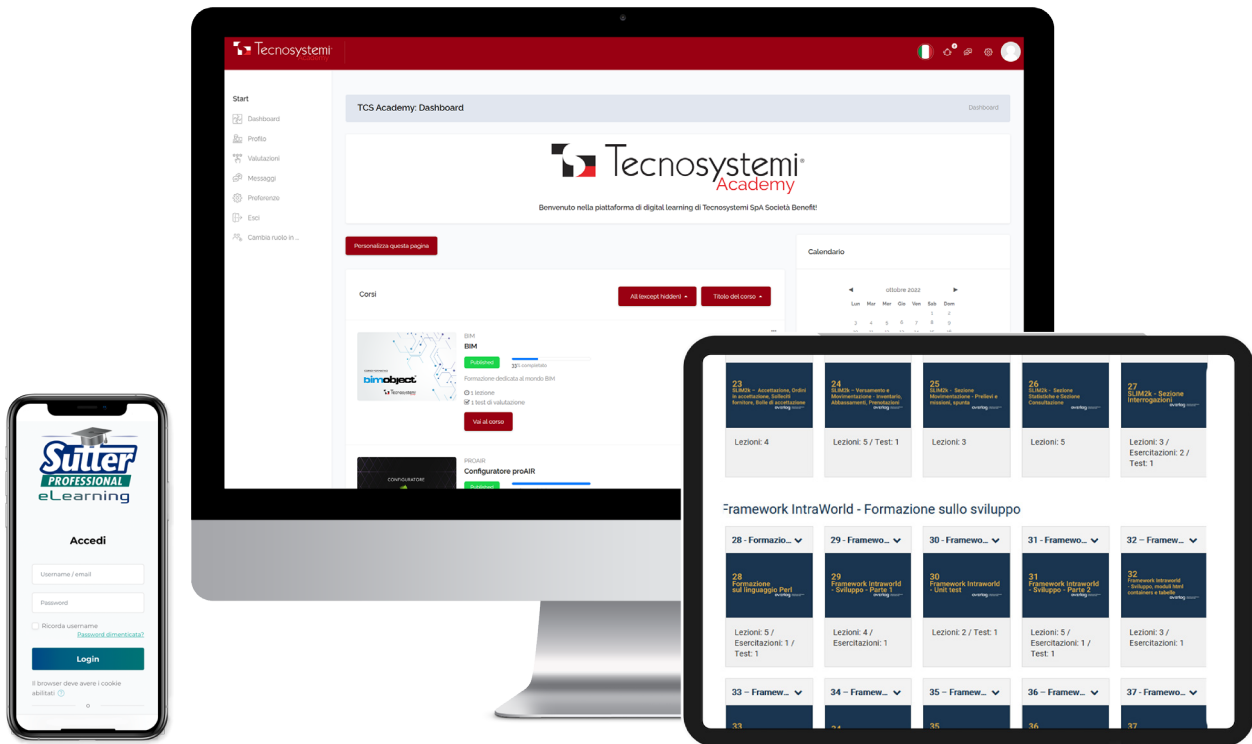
Tecnosystemi Academy

Start
Dashboard
Profilo
Valutazioni
Messaggi
Preferenze
Esci
Cambia ruolo in ...

TCS Academy: Dashboard
Dashboard

Tecnosystemi® Academy

Benvenuto nella piattaforma di digital learning di Tecnosystemi SpA Società Benefit!

Personalizza questa pagina

Calendario

◄ ottobre 2022 ►

Lun Mar Mer Gio Ven Sab Dom

Corsi
All (except hidden)
Titolo del corso

BIM
BIM
Published
33% completato
Formazione dedicata al mondo BIM
5 lezioni
1 test di valutazione
Vai al corso

bimobject
Tecnosystemi

PROAIR
Configuratore proAIR
Published

CONFIGURATORE

Sutter PROFESSIONAL eLearning

Accedi
Username / email
Password
Ricorda username
Password dimenticata?
Login
Il browser deve avere i cookie abilitati

23 SLIM2k - Accettazione, Ordini in accettazione, Solleciti fornitore, Bolle di accettazione
Lezioni: 4
24 SLIM2k - Versamento e Movimentazione - inventario, Abbassamenti, Prenotazioni
Lezioni: 5 / Test: 1
25 SLIM2k - Sezione Movimentazione - Prelievi e missioni, spunta
Lezioni: 3
26 SLIM2k - Sezione Statistiche e Sezione Consultazione
Lezioni: 5
27 SLIM2k - Sezione Interrogazioni
Lezioni: 3 / Esercitazioni: 2 / Test: 1

Framework IntraWorld - Formazione sullo sviluppo

28 - Formazio...
28 Formazione sul linguaggio Perl
Lezioni: 5 / Esercitazioni: 1 / Test: 1
29 - Framewo...
29 Framework Intraworld - Sviluppo - Parte 1
Lezioni: 4 / Esercitazioni: 1
30 - Framewo...
30 Framework Intraworld - Unit test
Lezioni: 2 / Test: 1
31 - Framewo...
31 Framework Intraworld - Sviluppo - Parte 2
Lezioni: 5 / Esercitazioni: 1 / Test: 1
32 - Framew...
32 Framework Intraworld - Sviluppo, moduli html containers e tabelle
Lezioni: 3 / Esercitazioni: 1

33 - Framew...
34 - Framew...
35 - Framew...
36 - Framew...
37 - Framewo...